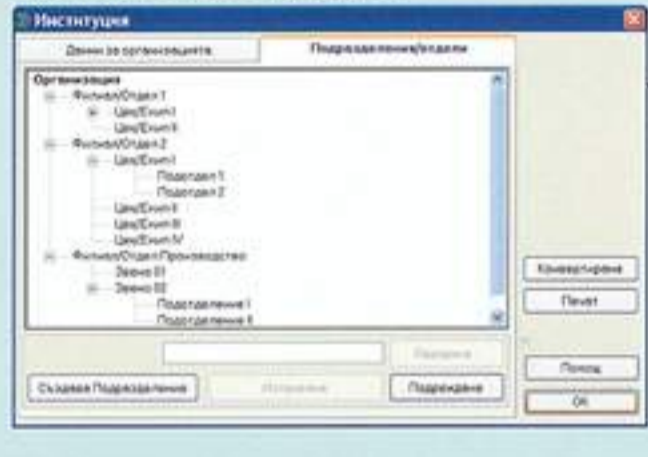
Институция

Данни за организацията

Подразделения/отдели

Организация
Филиал/Отдел I
Цех/Екип I
Цех/Екип II
Филиал/Отдел 2
Цех/Екип I
Подотдел 1
Подотдел 2
Цех/Екип II
Цех/Екип III
Цех/Екип IV
Филиал/Отдел Производство
Звено 01
Звено 02
Подразделение I
Подразделение II

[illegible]

Създаване Подразделение

Изтриване

Подреждане

Конвертиране

Печат

Помощ

OK